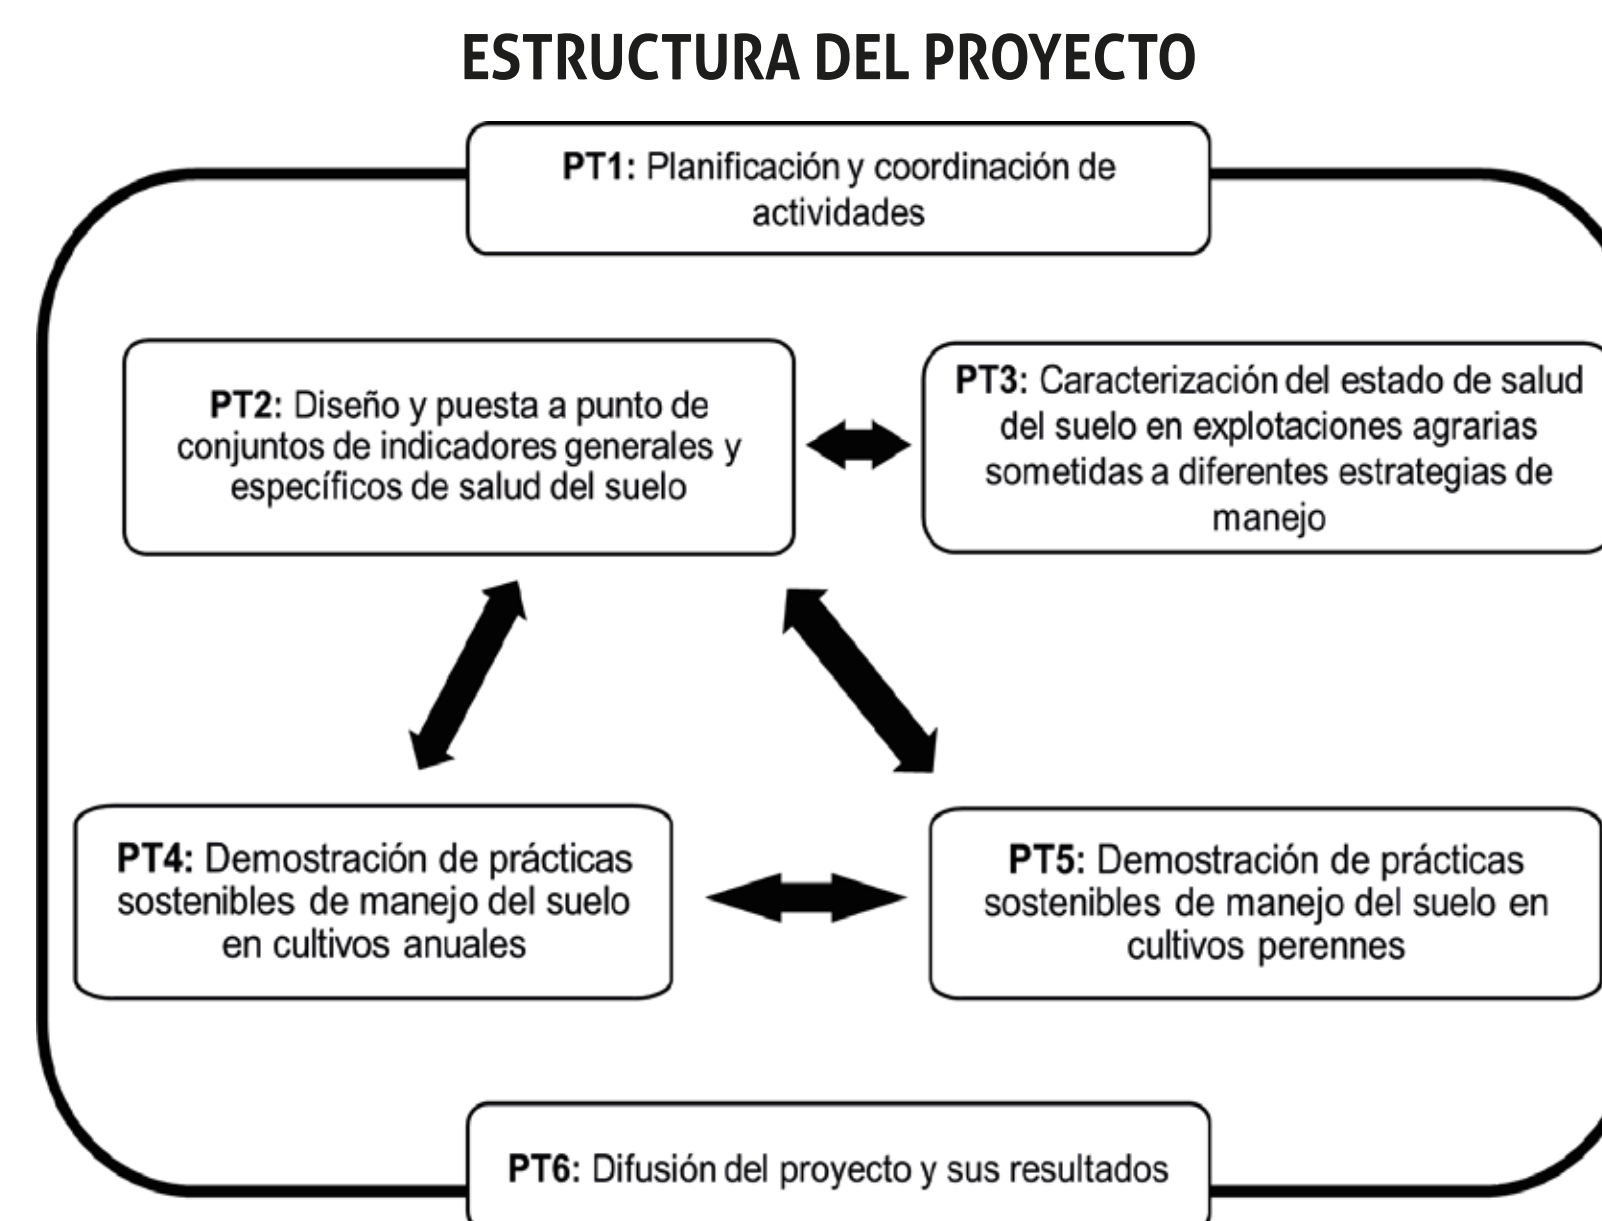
ESTRUCTURA DEL PROYECTO

PT1: Planificación y coordinación de actividades

PT2: Diseño y puesta a punto de conjuntos de indicadores generales y específicos de salud del suelo

PT3: Caracterización del estado de salud del suelo en explotaciones agrarias sometidas a diferentes estrategias de manejo

PT4: Demostración de prácticas sostenibles de manejo del suelo en cultivos anuales

PT5: Demostración de prácticas sostenibles de manejo del suelo en cultivos perennes

PT6: Difusión del proyecto y sus resultados